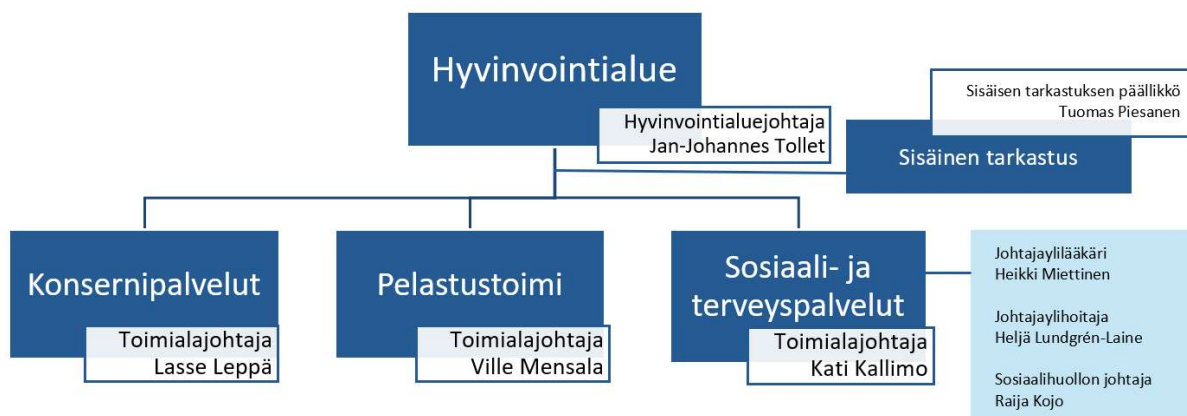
Hyvinvointialue

Hyvinvointialuejohtaja
Jan-Johannes Tollet

Sisäisen tarkastuksen päällikkö
Tuomas Piesanen

Sisäinen tarkastus

Konsernipalvelut

Toimialajohtaja
Lasse Leppä

Pelastustoimi

Toimialajohtaja
Ville Mensala

Sosiaali- ja terveyspalvelut

Toimialajohtaja
Kati Kallimo

Johtajaylilääkäri
Heikki Miettinen

Johtajaylihoitaja
Heljä Lundgrén-Laine

Sosiaalihuollon johtaja
Raija Kojo